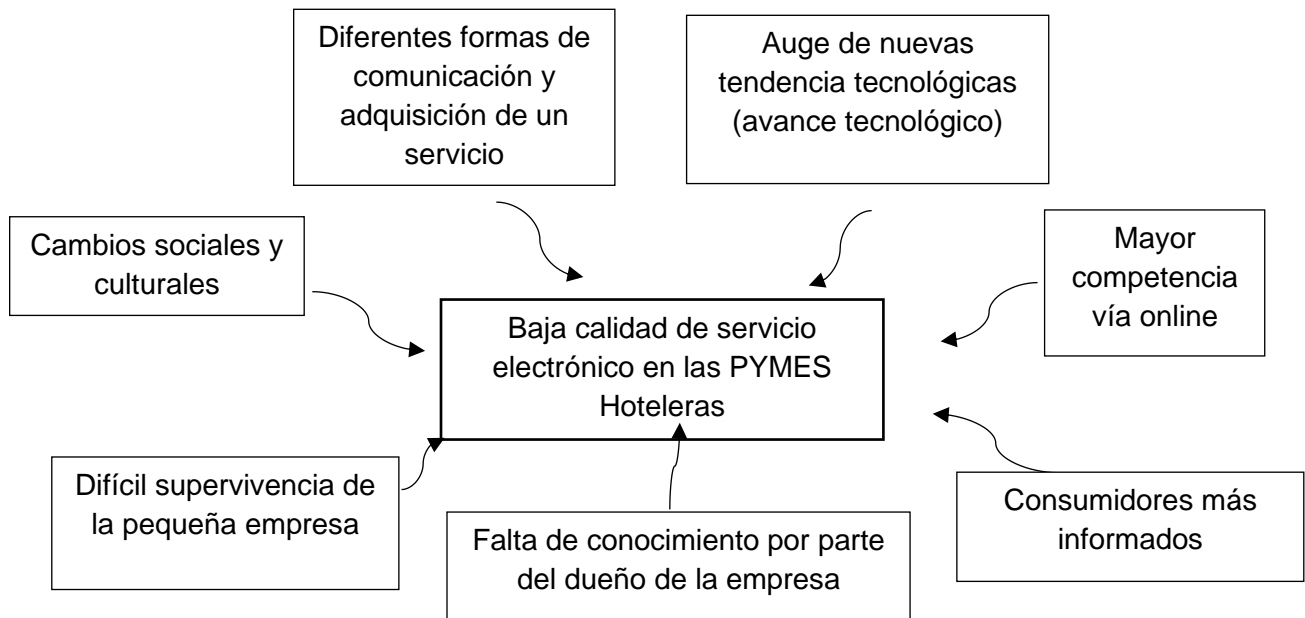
Diferentes formas de comunicación y adquisición de un servicio

Auge de nuevas tendencia tecnológicas (avance tecnológico)

Cambios sociales y culturales

Mayor competencia vía online

Baja calidad de servicio electrónico en las PYMES Hoteleras

Difícil supervivencia de la pequeña empresa

Falta de conocimiento por parte del dueño de la empresa

Consumidores más informados